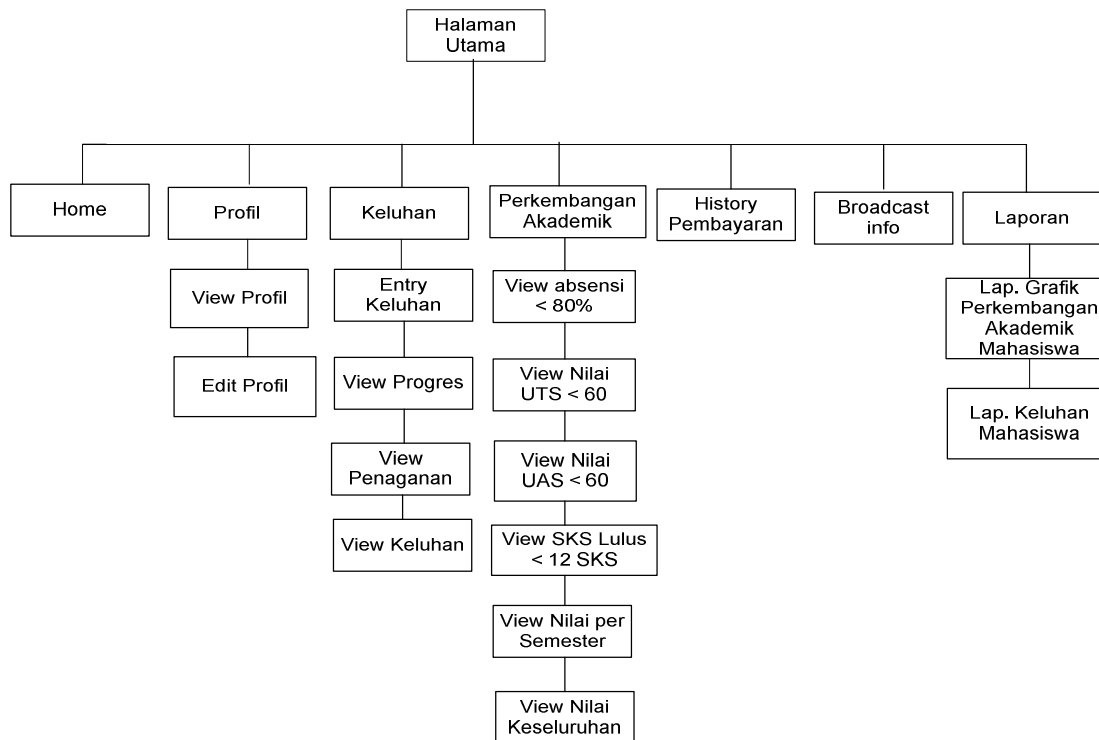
Halaman Utama

Home

Profil

View Profil

Edit Profil

Keluhan

Entry Keluhan

View Progres

View Penaganan

View Keluhan

Perkembangan Akademik

View absensi < 80%

View Nilai UTS < 60

View Nilai UAS < 60

View SKS Lulus < 12 SKS

View Nilai per Semester

View Nilai Keseluruhan

History Pembayaran

Broadcast info

Laporan

Lap. Grafik Perkembangan Akademik Mahasiswa

Lap. Keluhan Mahasiswa